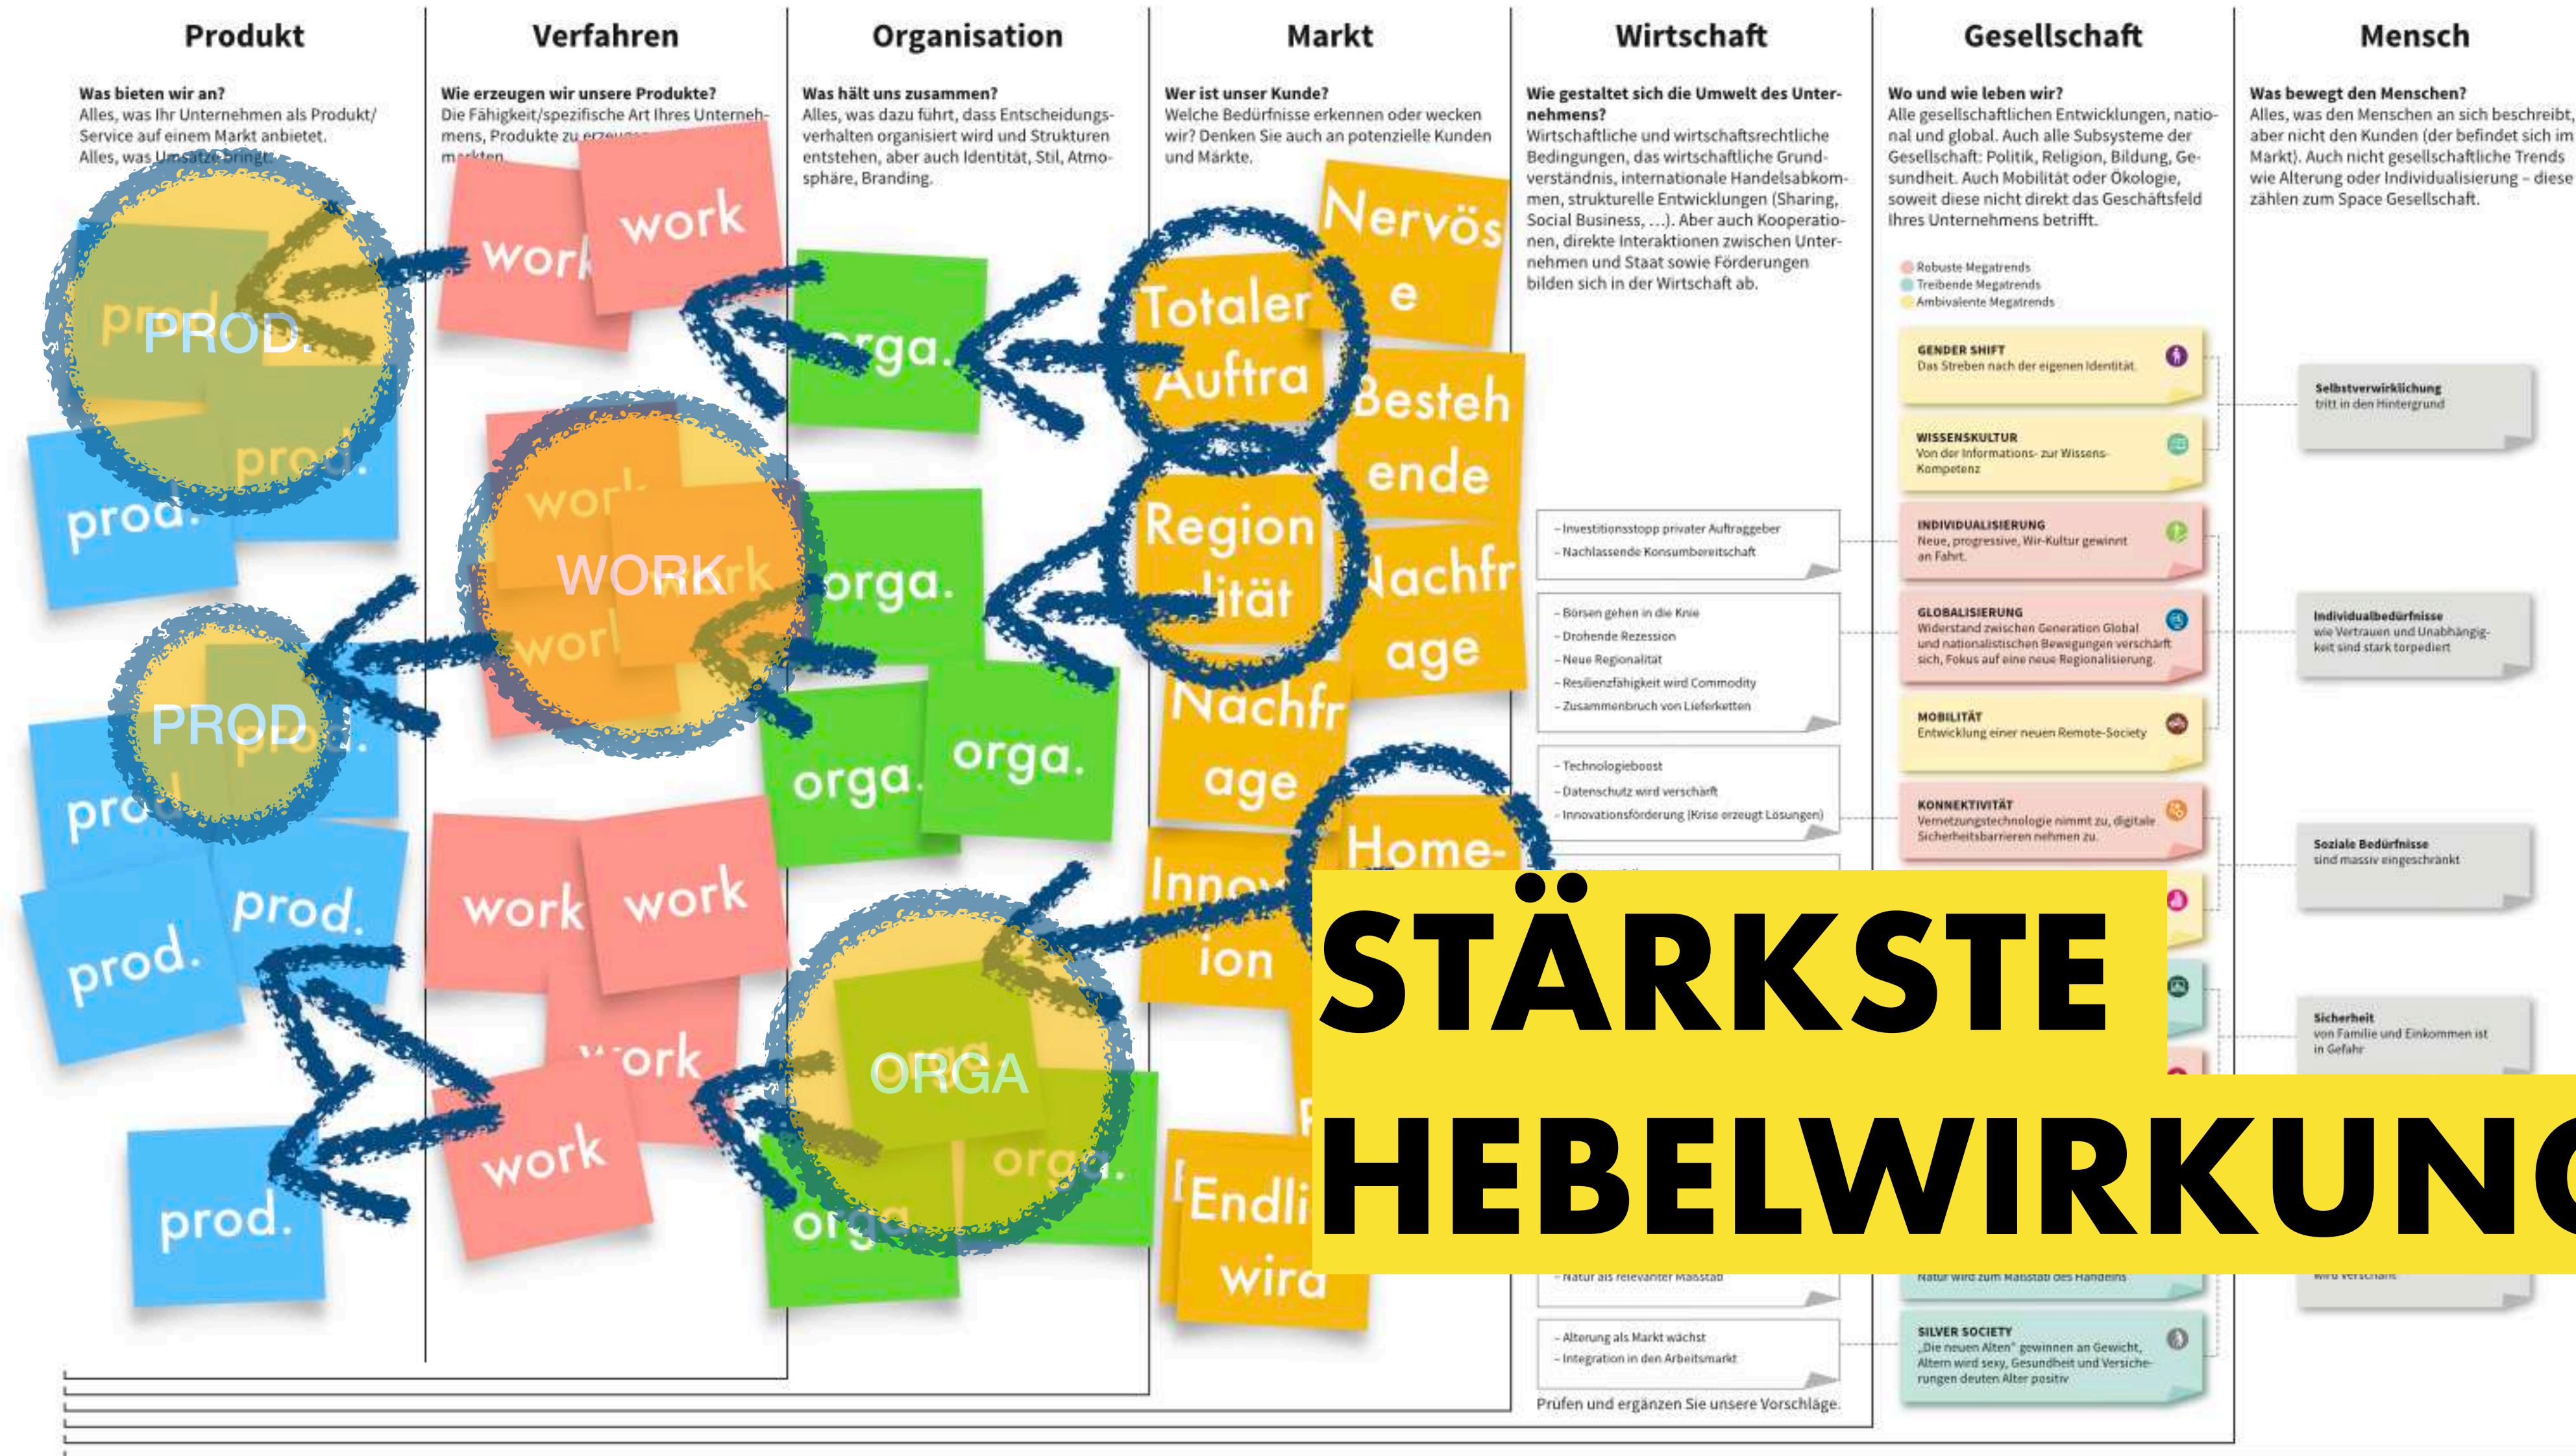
Produkt

Was bieten wir an?
Alles, was Ihr Unternehmen als Produkt/Service auf einem Markt anbietet. Alles, was Umsätze bringt.

Verfahren

Wie erzeugen wir unsere Produkte?
Die Fähigkeit/spezifische Art Ihres Unternehmens, Produkte zu erzeugen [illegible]

Organisation

Was hält uns zusammen?
Alles, was dazu führt, dass Entscheidungsverhalten organisiert wird und Strukturen entstehen, aber auch Identität, Stil, Atmosphäre, Branding.

Markt

Wer ist unser Kunde?
Welche Bedürfnisse erkennen oder wecken wir? Denken Sie auch an potenzielle Kunden und Märkte.

Wirtschaft

Wie gestaltet sich die Umwelt des Unternehmens?
Wirtschaftliche und wirtschaftsrechtliche Bedingungen, das wirtschaftliche Grundverständnis, internationale Handelsabkommen, strukturelle Entwicklungen (Sharing, Social Business, ...). Aber auch Kooperationen, direkte Interaktionen zwischen Unternehmen und Staat sowie Förderungen bilden sich in der Wirtschaft ab.

Gesellschaft

Wo und wie leben wir?
Alle gesellschaftlichen Entwicklungen, national und global. Auch alle Subsysteme der Gesellschaft: Politik, Religion, Bildung, Gesundheit. Auch Mobilität oder Ökologie, soweit diese nicht direkt das Geschäftsfeld Ihres Unternehmens betrifft.

Mensch

Was bewegt den Menschen?
Alles, was den Menschen an sich beschreibt, aber nicht den Kunden (der befindet sich im Markt). Auch nicht gesellschaftliche Trends wie Alterung oder Individualisierung – diese zählen zum Space Gesellschaft.

prod. PROD. prod. prod. PROD prod. prod. prod. prod. prod.

work work WORK work work work work work work

orga. orga. orga. orga. ORGA orga. orga.

Nervöse
Totaler Auftra
Bestehende
Regionalität
Nachfrage
Nachfrage
Home-
Innovation
Endli wird

Robuste Megatrends
Treibende Megatrends
Ambivalente Megatrends

GENDER SHIFT
Das Streben nach der eigenen Identität.

WISSENSKULTUR
Von der Informations- zur Wissens-Kompetenz

INDIVIDUALISIERUNG
Neue, progressive, Wir-Kultur gewinnt an Fahrt.

GLOBALISIERUNG
Widerstand zwischen Generation Global und nationalistischen Bewegungen verschärft sich, Fokus auf eine neue Regionalisierung.

MOBILITÄT
Entwicklung einer neuen Remote-Society

KONNEKTIVITÄT
Vernetzungstechnologie nimmt zu, digitale Sicherheitsbarrieren nehmen zu.

Natur wird zum Maßstab des Handelns

SILVER SOCIETY
„Die neuen Alten" gewinnen an Gewicht, Altern wird sexy, Gesundheit und Versicherungen deuten Alter positiv

– Investitionsstopp privater Auftraggeber
– Nachlassende Konsumbereitschaft

– Börsen gehen in die Knie
– Drohende Rezession
– Neue Regionalität
– Resilienzfähigkeit wird Commodity
– Zusammenbruch von Lieferketten

– Technologieboost
– Datenschutz wird verschärft
– Innovationsförderung (Krise erzeugt Lösungen)

– Natur als relevanter Maßstab

– Alterung als Markt wächst
– Integration in den Arbeitsmarkt

Prüfen und ergänzen Sie unsere Vorschläge.

Selbstverwirklichung
tritt in den Hintergrund

Individualbedürfnisse
wie Vertrauen und Unabhängigkeit sind stark torpediert

Soziale Bedürfnisse
sind massiv eingeschränkt

Sicherheit
von Familie und Einkommen ist in Gefahr

wird verschärft

STÄRKSTE HEBELWIRKUNG